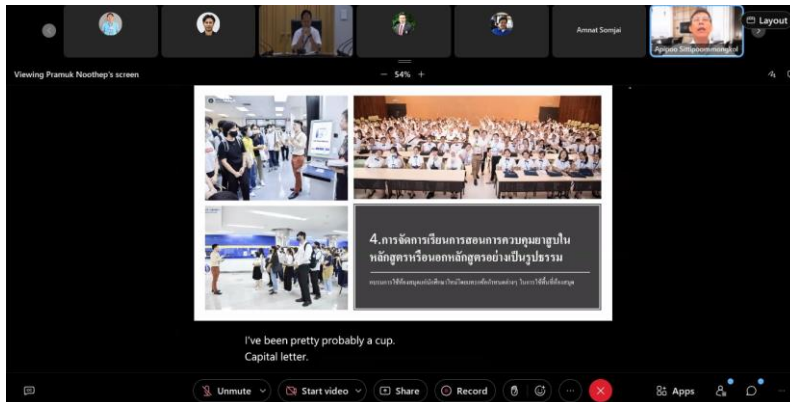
Layout

Amnat Somjai

Apiwat Sittipoonmongkol

Viewing Pramuk Noothep's screen

— 54% +

4.การจัดการเรียนการสอนการควบคุมยาสูบในหลักสูตรหรือนอกหลักสูตรอย่างเป็นรูปธรรม

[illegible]

I've been pretty probably a cup.
Capital letter.

Unmute

Start video

Share

Record

Apps